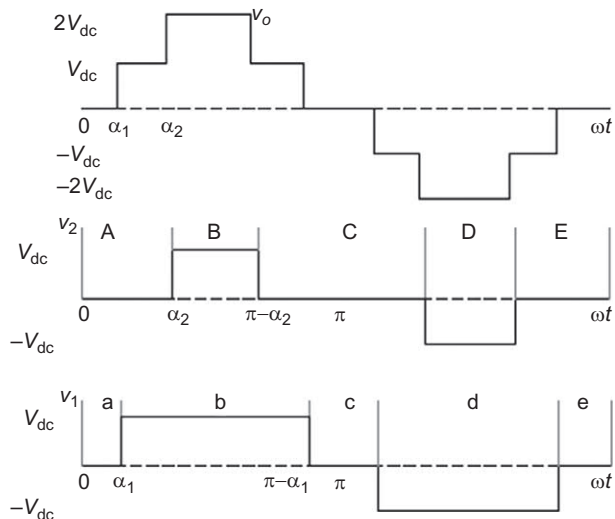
$2V_{dc}$
$v_o$
$V_{dc}$
0 $\alpha_1$ $\alpha_2$
$\omega t$
$-V_{dc}$
$-2V_{dc}$

$v_2$ A B C D E
$V_{dc}$
0 $\alpha_2$ $\pi-\alpha_2$ $\pi$ $\omega t$
$-V_{dc}$

$v_1$ a b c d e
$V_{dc}$
0 $\alpha_1$ $\pi-\alpha_1$ $\pi$ $\omega t$
$-V_{dc}$